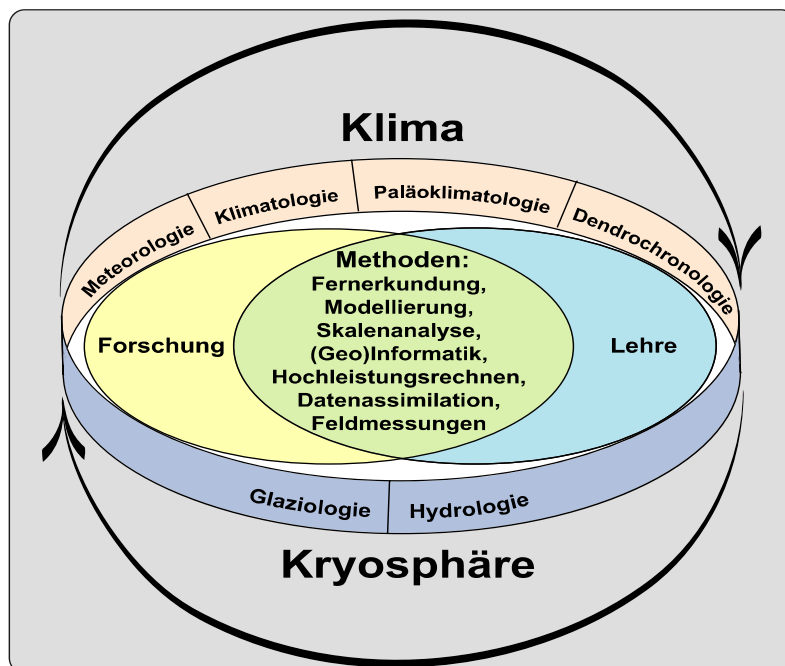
Klima

Meteorologie
Klimatologie
Paläoklimatologie
Dendrochronologie

Forschung

Methoden:
Fernerkundung,
Modellierung,
Skalenanalyse,
(Geo)Informatik,
Hochleistungsrechnen,
Datenassimilation,
Feldmessungen

Lehre

Glaziologie
Hydrologie

Kryosphäre